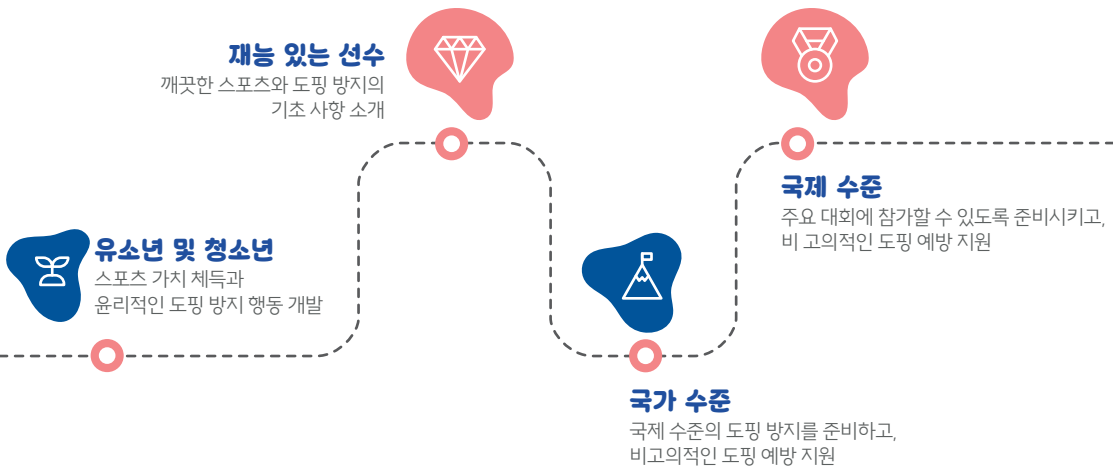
재능 있는 선수
깨끗한 스포츠와 도핑 방지의 기초 사항 소개

국제 수준
주요 대회에 참가할 수 있도록 준비시키고, 비 고의적인 도핑 예방 지원

유소년 및 청소년
스포츠 가치 체득과 윤리적인 도핑 방지 행동 개발

국가 수준
국제 수준의 도핑 방지를 준비하고, 비고의적인 도핑 예방 지원